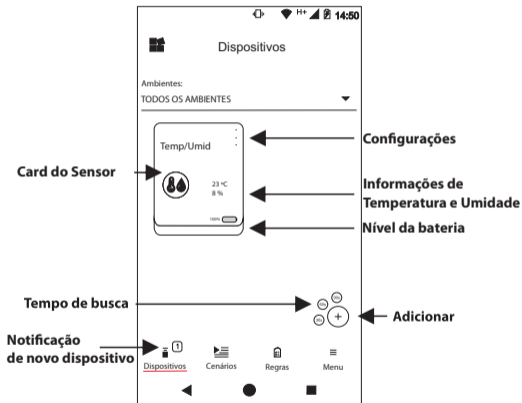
H+ 14:50

Dispositivos

Ambientes:
TODOS OS AMBIENTES

Temp/Umid

23 ºC
8 %

100%

Configurações

Card do Sensor

Informações de Temperatura e Umidade

Nível da bateria

Tempo de busca

Adicionar

Notificação de novo dispositivo

1

Dispositivos Cenários Regras Menu